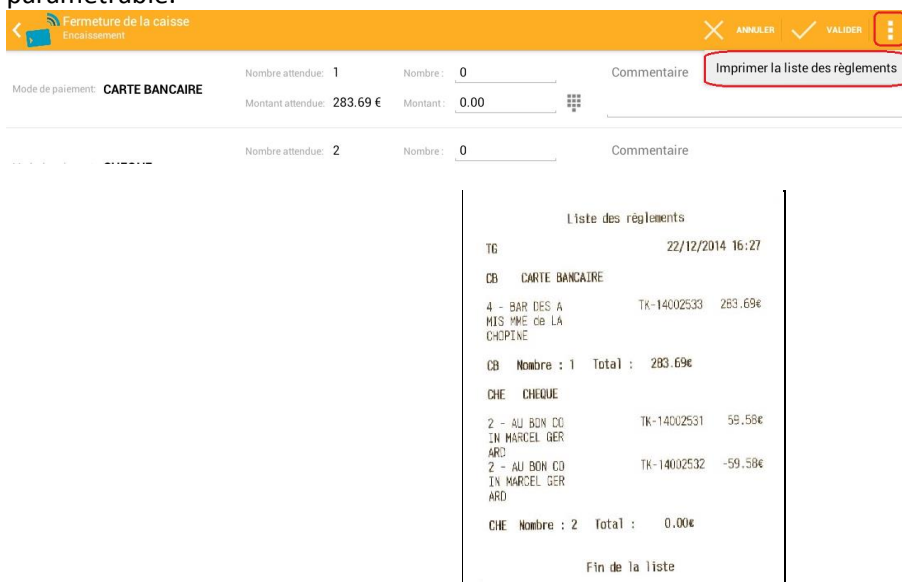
paramétrable.

Fermeture de la caisse
Encaissement

ANNULER VALIDER

Imprimer la liste des règlements

Mode de paiement: CARTE BANCAIRE
Nombre attendue: 1
Montant attendue: 283.69 €
Nombre: 0
Montant: 0.00
Commentaire

Nombre attendue: 2
Nombre: 0
Commentaire

Liste des règlements

TG 22/12/2014 16:27

CB CARTE BANCAIRE

4 - BAR DES AMIS MME de LA CHOPINE TK-14002533 283.69€

CB Nombre : 1 Total : 283.69€

CHE CHEQUE

2 - AU BON COIN MARCEL GERARD TK-14002531 59.58€
2 - AU BON COIN MARCEL GERARD TK-14002532 -59.58€

CHE Nombre : 2 Total : 0.00€

Fin de la liste